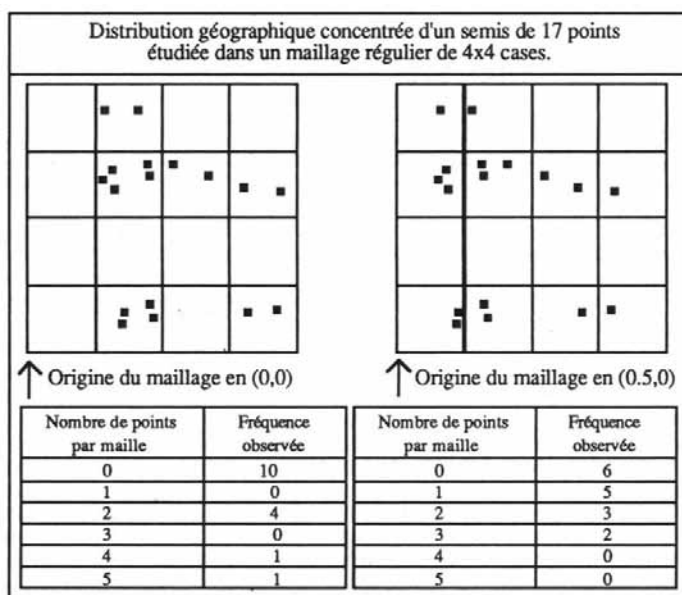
Distribution géographique concentrée d'un semis de 17 points étudiée dans un maillage régulier de 4x4 cases.

↑ Origine du maillage en (0,0)

↑ Origine du maillage en (0.5,0)

| Nombre de points par maille | Fréquence observée |
|---|---|
| 0 | 10 |
| 1 | 0 |
| 2 | 4 |
| 3 | 0 |
| 4 | 1 |
| 5 | 1 |

| Nombre de points par maille | Fréquence observée |
|---|---|
| 0 | 6 |
| 1 | 5 |
| 2 | 3 |
| 3 | 2 |
| 4 | 0 |
| 5 | 0 |